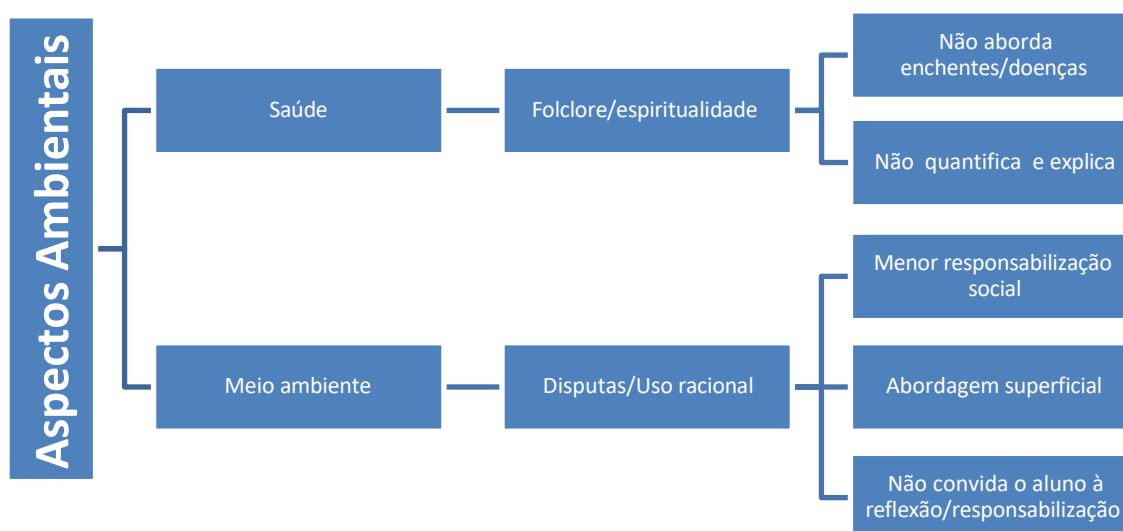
Aspectos Ambientais

Saúde

Folclore/espiritualidade

Não aborda enchentes/doenças

Não quantifica e explica

Meio ambiente

Disputas/Uso racional

Menor responsabilização social

Abordagem superficial

Não convida o aluno à reflexão/responsabilização